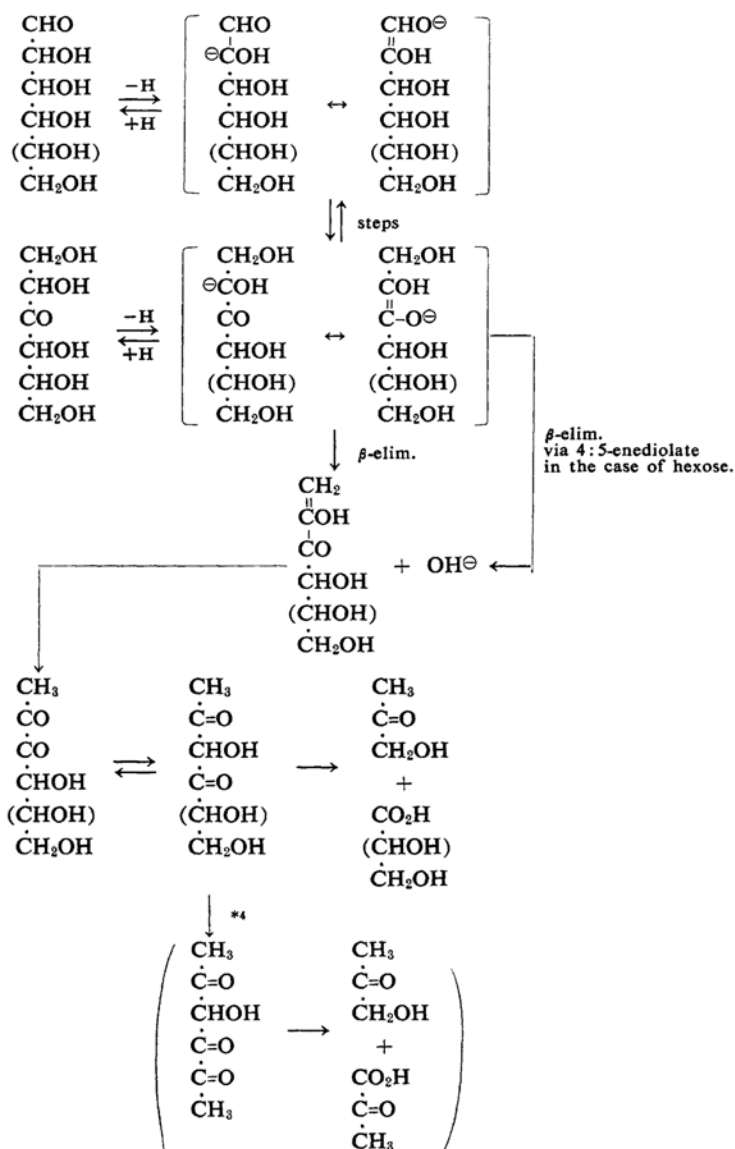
CHO
ĊHOH
ĊHOH
ĊHOH
(ĊHOH)
ĊH$_2$OH

$\underset{+H}{\overset{-H}{\rightleftharpoons}}$

CHO
$^{\ominus}$ĊOH
ĊHOH
ĊHOH
(ĊHOH)
ĊH$_2$OH

↔

CHO$^{\ominus}$
ĊOH
ĊHOH
ĊHOH
(ĊHOH)
ĊH$_2$OH

steps

CH$_2$OH
ĊHOH
CO
ĊHOH
ĊHOH
ĊH$_2$OH

$\underset{+H}{\overset{-H}{\rightleftharpoons}}$

CH$_2$OH
$^{\ominus}$ĊOH
CO
ĊHOH
(ĊHOH)
ĊH$_2$OH

↔

CH$_2$OH
ĊOH
C–O$^{\ominus}$
ĊHOH
(ĊHOH)
ĊH$_2$OH

β-elim.

β-elim.
via 4:5-enediolate
in the case of hexose.

CH$_2$
ĊOH
CO
ĊHOH
(ĊHOH)
ĊH$_2$OH

+ OH$^{\ominus}$

CH$_3$
ĊO
CO
ĊHOH
(ĊHOH)
ĊH$_2$OH

⇌

CH$_3$
Ċ=O
ĊHOH
Ċ=O
(ĊHOH)
ĊH$_2$OH

⟶

CH$_3$
Ċ=O
ĊH$_2$OH
+
CO$_2$H
(ĊHOH)
ĊH$_2$OH

*4

CH$_3$
Ċ=O
ĊHOH
Ċ=O
Ċ=O
ĊH$_3$

⟶

CH$_3$
Ċ=O
ĊH$_2$OH
+
CO$_2$H
Ċ=O
ĊH$_3$